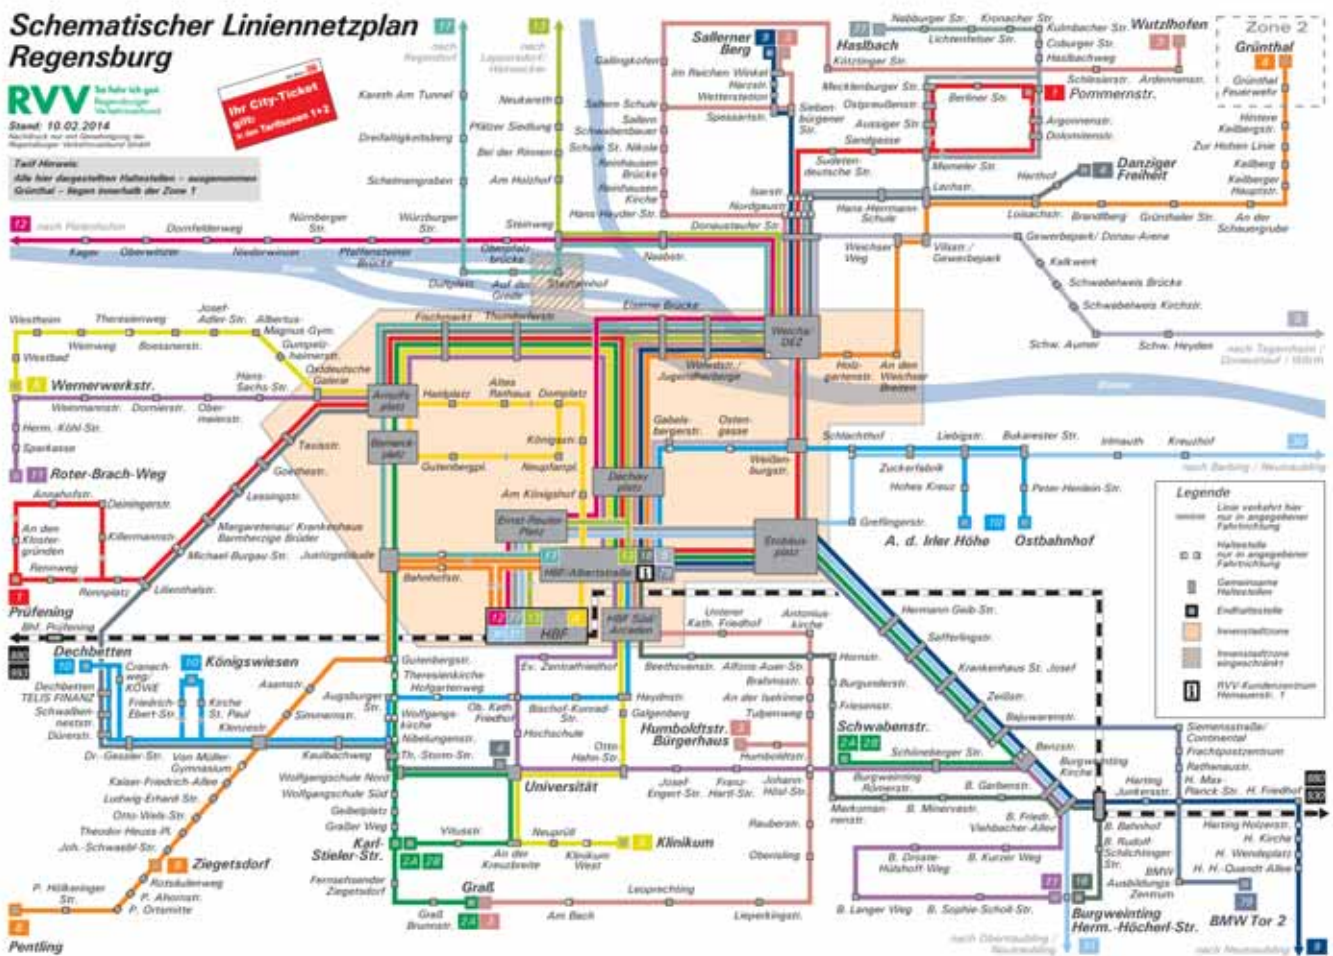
Schematischer Liniennetzplan Regensburg

RVV So fahr ich gut Regensburger Verkehrsverbund

Stand: 10.02.2014

Ihr City-Ticket gilt: in den Tarifzonen 1+2

Tarif Hinweis: Alle hier dargestellten Haltestellen – ausgenommen Grünthal – liegen innerhalb der Zone 1

Zone 2

17 nach Regenstauf
13 nach Lappersdorf/Hainsacker

Kareth Am Tunnel
Dreifaltigkeitsberg
Schelmengraben
Neukareth
Pfälzer Siedlung
Bei der Rinnen
Am Holzhof
Gallingkofen
Im Reichen Winkel
Harzstr.
Wetterstetten
Spessartstr.
Sallerner Berg
Sallern Schule
Sallern Schwabenbauer
Schule St. Nikola
Reinhausen Brücke
Reinhausen Kirche
Hans-Hayder-Str.
Isarstr.
Nordgaustr.
Donaustaufer Str.
Haslbach
Nabburger Str.
Kronacher Str.
Lichtenfelser Str.
Kötztinger Str.
Kulmbacher Str.
Coburger Str.
Haslbachweg
Wutzlhofen
Grünthal
Grünthal Feuerwehr
Hintere Keilbergstr.
Zur Hohen Linie
Keilberg
Keilberger Hauptstr.
Mecklenburger Str.
Ostpreußenstr.
Aussiger Str.
Siebenbürgener Str.
Sandgasse
Sudetendeutsche Str.
Berliner Str.
Pommernstr.
Schlesierstr.
Ardennenstr.
Argonnenstr.
Dolomitenstr.
Memeler Str.
Lechstr.
Herrlhof
Danziger Freiheit
Hans-Herrmann-Schule
Villon / Gewerbepark
Loisachstr.
Brandlberg
Gründlaer Str.
An der Schwaigerhalde
Gewerbepark/ Donau-Arena
Kalkwerk
Schwabelweis Brücke
Schwabelweis Kirchstr.
Schw. Aumer
Schw. Heyden
nach Tegernheim / Donaustauf / Wörth
Weichser Weg

12 nach Pielenhofen
Domfelderweg
Nürnberger Str.
Würzburger Str.
Steinweg
Kager
Oberwinzer
Niederwinzer
Pfaffensteiner Brücke
Oberpfalzbrücke
Dultplatz
Auf der Grede
Stadtamhof
Nibelungen... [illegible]
Eiserne Brücke
Fischmarkt
Thundorferstr.
Weiche DEZ
Wöhrdstr. / Jugendherberge
Holzgartenstr.
An den Weichser Breiten
Westheim
Theresienweg
Josef-Adler-Str.
Albertus-Magnus Gym.
Weinweg
Boessnerstr.
Gumpelzhaimerstr.
Westbad
Oddeutsche Galerie
Wernerwerkstr.
Wielandstr.
Dornierstr.
Obermaierstr.
Herm.-Köhl-Str.
Sparkasse
Roter-Brach-Weg
Hans-Sachs-Str.
Arnulfsplatz
Haidplatz
Altes Rathaus
Domplatz
Bismarckplatz
Königsstr.
Tassiloüstr.
Goethestr.
Gutenbergpl.
Neupfarrpl.
Dachauplatz
Gabelsbergerstr.
Ostengasse
Weißenburgstr.
Schlachthof
Liebigstr.
Bukarester Str.
Irlmauth
Kreuzhof
30 nach Barbing / Neutraubling
Zuckerfabrik
Hohes Kreuz
Peter-Henlein-Str.
Greflingerstr.
A. d. Irler Höhe
Ostbahnhof
Am Königshof
Ernst-Reuter-Platz
Annahofstr.
Deiningerstr.
Lessingstr.
An den Klostergründen
Killermannstr.
Margaretenau/ Krankenhaus Barmherzige Brüder
Michael-Burgau-Str.
Justizgebäude
Rennweg
Lilienthalstr.
Prüfening
Bhf. Prüfening
Rennplatz
Bahnhofstr.
HBF Albertstraße
HBF
HBF Süd/ Arcaden
Straubinger Platz
Unterer Kath. Friedhof
Antoniuskirche
Hermann Geib-Str.
Safferlingstr.
Krankenhaus St. Josef
Zeißstr.
Bajuwarenstr.
Benzstr.
Burgweinting Kirche
Harting Junkerstr.
Dechbetten
Cranachweg/ KÖWE
Königswiesen
Dechbetten TELIS FINANZ
Schwalbennest
Dürerstr.
Friedrich-Ebert-Str.
Kirche St. Paul
Klenzestr.
Aussenstr.
Augsburger Str.
Simmernstr.
Dr.-Gessler-Str.
Von Müller Gymnasium
Kaulbachweg
Kaiser-Friedrich-Allee
Ludwig-Erhard-Str.
Otto-Weiss-Str.
Theodor Heuss-Pl.
Joh.-Schwarz-Str.
Ziegetsdorf
Rotdornweg
P. Höltkeinger Str.
P. Altomstr.
P. Ortmnitte
Pentling
Gutenbergstr.
Theresienkirche
Hofgartenweg
Wolfgangskirche
Nibelungenstr.
Th.-Storm-Str.
Ob. Kath. Friedhof
Bischof-Konrad-Str.
Hochschule
Otto-Hahn-Str.
Universität
Ev. Zentralfriedhof
Beethovenstr.
Alfons-Auer-Str.
Brahmsstr.
An der Isarkirne
Tulpenweg
Heydnstr.
Galgenberg
Humboldtstr. Bürgerhaus
Humboldtstr.
Hornstr.
Burgunderstr.
Friesenstr.
Schwabenstr.
Schönberger Str.
Burgweinting Römerstr.
B. Garbenstr.
B. Minervastr.
B. Friedr. Viehbacher-Allee
Markomannenstr.
Wolfgangschule Nord
Wolfgangschule Süd
Geibelplatz
Graßer Weg
Karl-Stieler-Str.
Fernsehsender Ziegetsdorf
Vitusstr.
Neuprüll
An der Kreuzbreite
Klinikum West
Klinikum
Josef-Engert-Str.
Franz-Hartl-Str.
Johann-Hösl-Str.
Raubestr.
Obersling
Leoprechting
Graß
Graß Brunnstr.
Am Bach
Lieperkingstr.
B. Dinsee-Hülshoff Weg
B. Kurzer Weg
B. Langer Weg
B. Sophie-Scholl-Str.
Burgweinting Herm.-Höcherl-Str.
nach Obertraubling / Mintraching
B. Bahnhof
B. Rudolf-Schlichtinger-Str.
BMW Ausbildungszentrum
BMW Tor 2
nach Neutraubling
Siemensstraße/ Continental
Frachtpostzentrum
Rathenaustr.
H. Max-Planck-Str.
H. Friedhof
Harting Holzerstr.
H. Kirche
H. Wendeplatz
H. H.-Quandt-Allee

Legende
Linie verkehrt hier nur in angegebener Fahrtrichtung
Haltestelle nur in angegebener Fahrtrichtung
Gemeinsame Haltestellen
Endhaltestelle
Innenstadtzone
Innenstadtzone eingeschränkt
RVV-Kundenzentrum Hemauerstr. 1